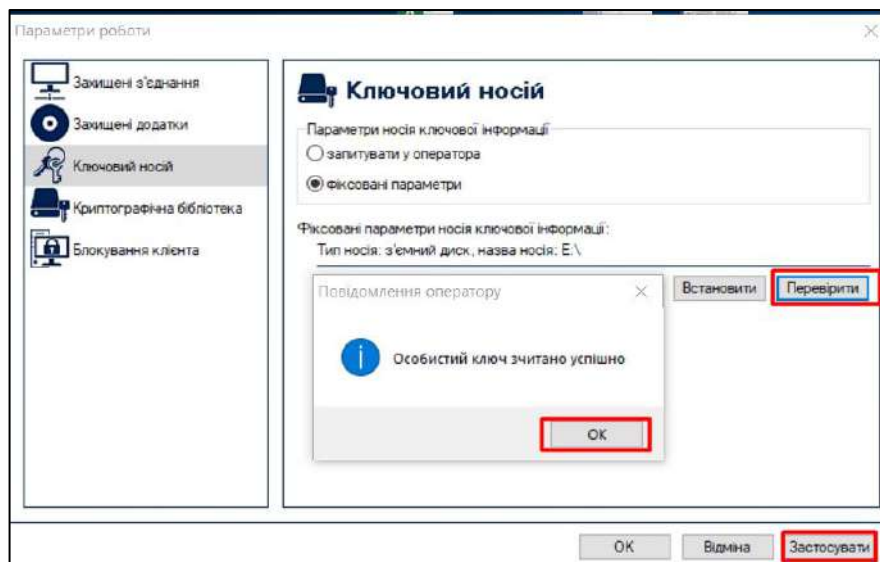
Параметри роботи

Захищені з'єднання
Захищені додатки
Ключовий носій
Криптографічна бібліотека
Блокування клієнта

Ключовий носій

Параметри носія ключової інформації
запитувати у оператора
фіксовані параметри

Фіксовані параметри носія ключової інформації:
Тип носія: з'ємний диск, назва носія: E:\

Встановити
Перевірити

Повідомлення оператору
Особистий ключ зчитано успішно
OK

OK
Відміна
Застосувати